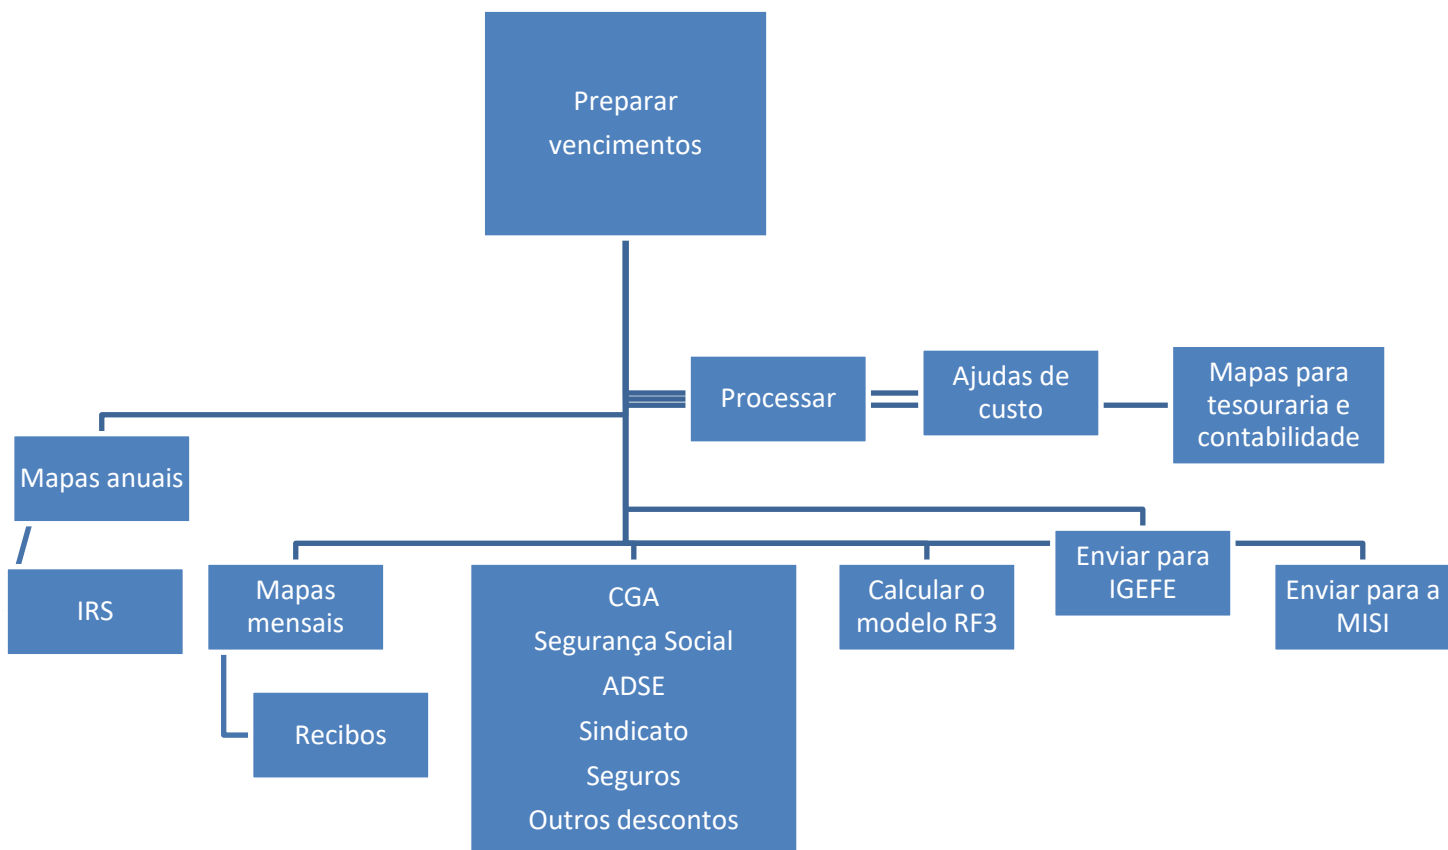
Preparar vencimentos

Processar

Ajudas de custo

Mapas para tesouraria e contabilidade

Mapas anuais

IRS

Mapas mensais

Recibos

CGA
Segurança Social
ADSE
Sindicato
Seguros
Outros descontos

Calcular o modelo RF3

Enviar para IGEFE

Enviar para a MISI